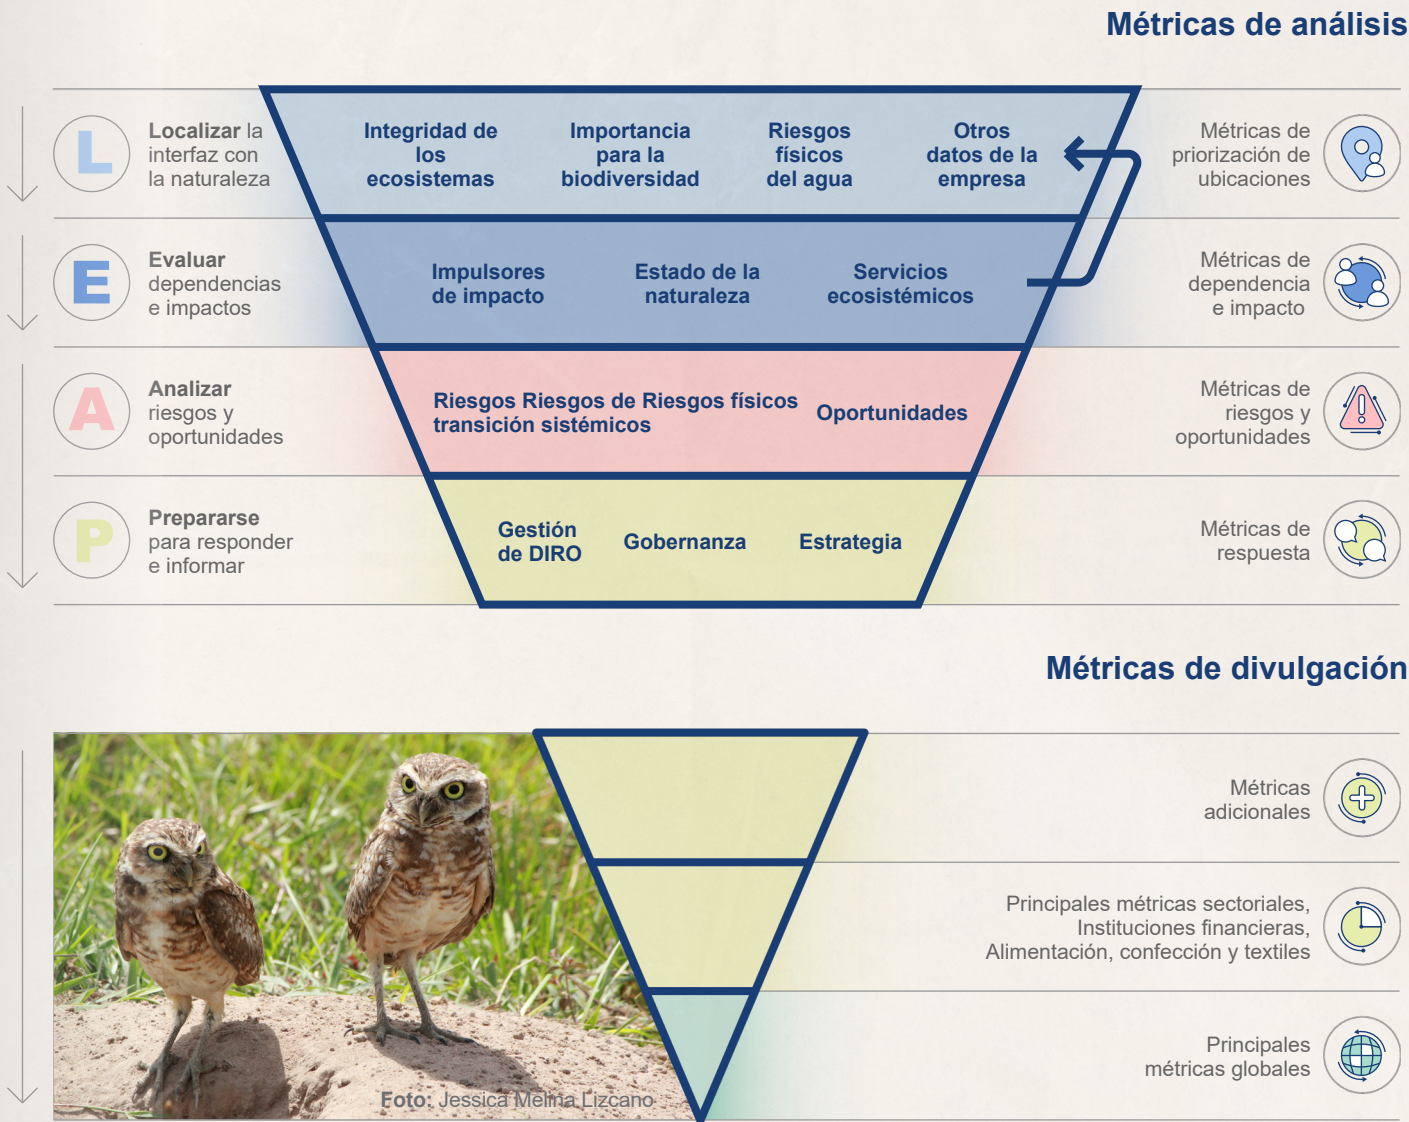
Métricas de análisis

L Localizar la interfaz con la naturaleza

Integridad de los ecosistemas

Importancia para la biodiversidad

Riesgos físicos del agua

Otros datos de la empresa

Métricas de priorización de ubicaciones

E Evaluar dependencias e impactos

Impulsores de impacto

Estado de la naturaleza

Servicios ecosistémicos

Métricas de dependencia e impacto

A Analizar riesgos y oportunidades

Riesgos Riesgos de Riesgos físicos transición sistémicos

Oportunidades

Métricas de riesgos y oportunidades

P Prepararse para responder e informar

Gestión de DIRO

Gobernanza

Estrategia

Métricas de respuesta

Métricas de divulgación

Métricas adicionales

Principales métricas sectoriales, Instituciones financieras, Alimentación, confección y textiles

Principales métricas globales

Foto: Jessica Melina Lizcano